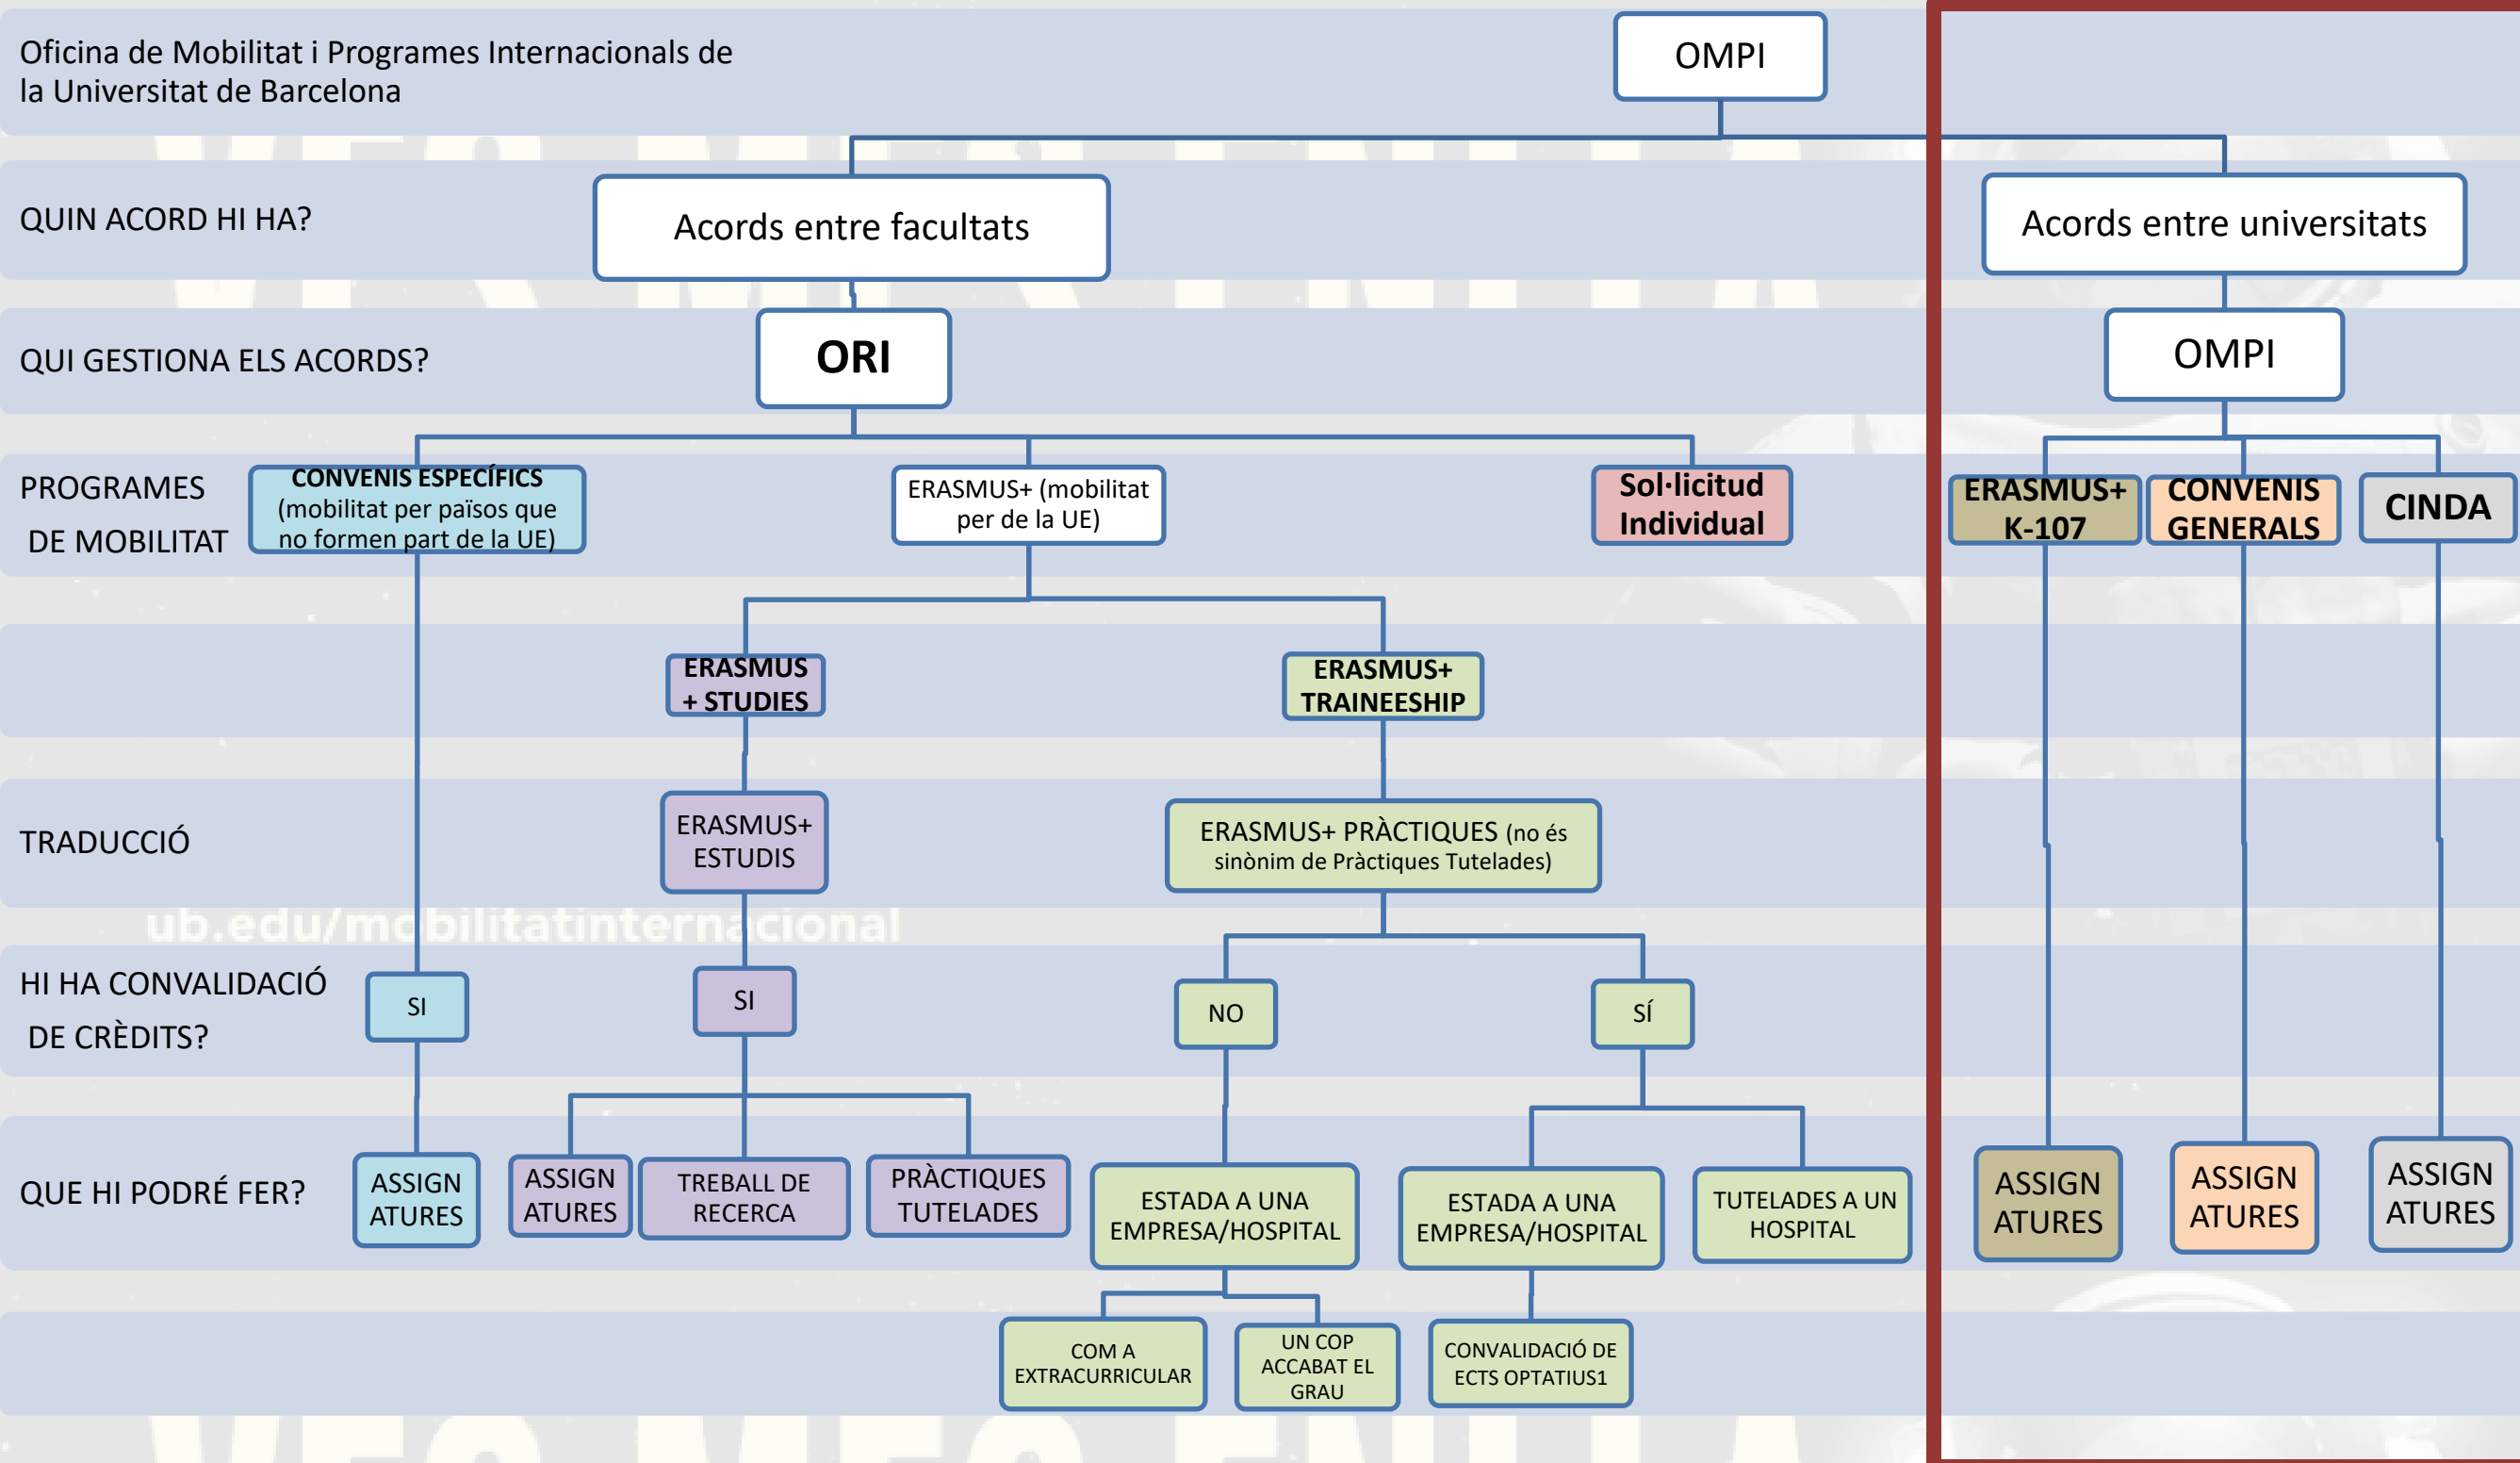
Oficina de Mobilitat i Programes Internacionals de la Universitat de Barcelona

OMPI

QUIN ACORD HI HA?

Acords entre facultats

Acords entre universitats

QUI GESTIONA ELS ACORDS?

ORI

OMPI

PROGRAMES DE MOBILITAT

CONVENIS ESPECÍFICS (mobilitat per països que no formen part de la UE)

ERASMUS+ (mobilitat per de la UE)

Sol·licitud Individual

ERASMUS+ K-107

CONVENIS GENERALS

CINDA

ERASMUS + STUDIES

ERASMUS+ TRAINEESHIP

TRADUCCIÓ

ERASMUS+ ESTUDIS

ERASMUS+ PRÀCTIQUES (no és sinònim de Pràctiques Tutelades)

ub.edu/mobilitatinternacional

HI HA CONVALIDACIÓ DE CRÈDITS?

SI

SI

NO

SÍ

QUE HI PODRÉ FER?

ASSIGN ATURES

ASSIGN ATURES

TREBALL DE RECERCA

PRÀCTIQUES TUTELADES

ESTADA A UNA EMPRESA/HOSPITAL

ESTADA A UNA EMPRESA/HOSPITAL

TUTELADES A UN HOSPITAL

ASSIGN ATURES

ASSIGN ATURES

ASSIGN ATURES

COM A EXTRACURRICULAR

UN COP ACCABAT EL GRAU

CONVALIDACIÓ DE ECTS OPTATIUS1